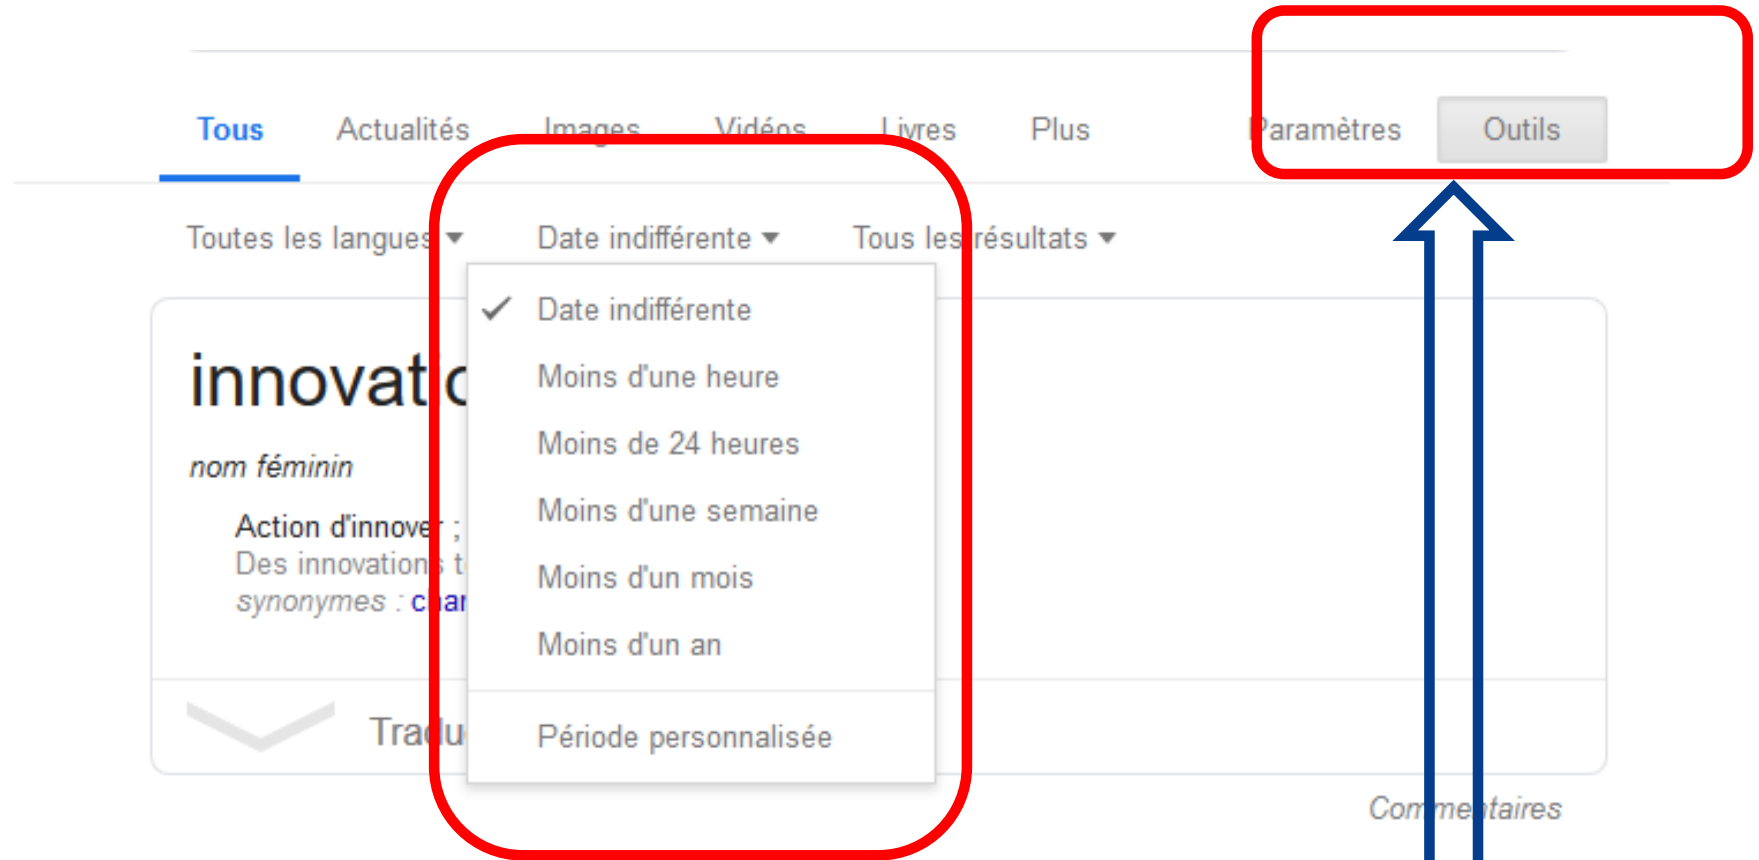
Tous Actualités Images Vidéos Livres Plus Paramètres Outils

Toutes les langues ▾ Date indifférente ▾ Tous les résultats ▾

✓ Date indifférente
Moins d'une heure
Moins de 24 heures
Moins d'une semaine
Moins d'un mois
Moins d'un an
Période personnalisée

innovati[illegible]

nom féminin

Action d'innover ;
Des innovations t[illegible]
synonymes : char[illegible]

Tradu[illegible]

Commentaires